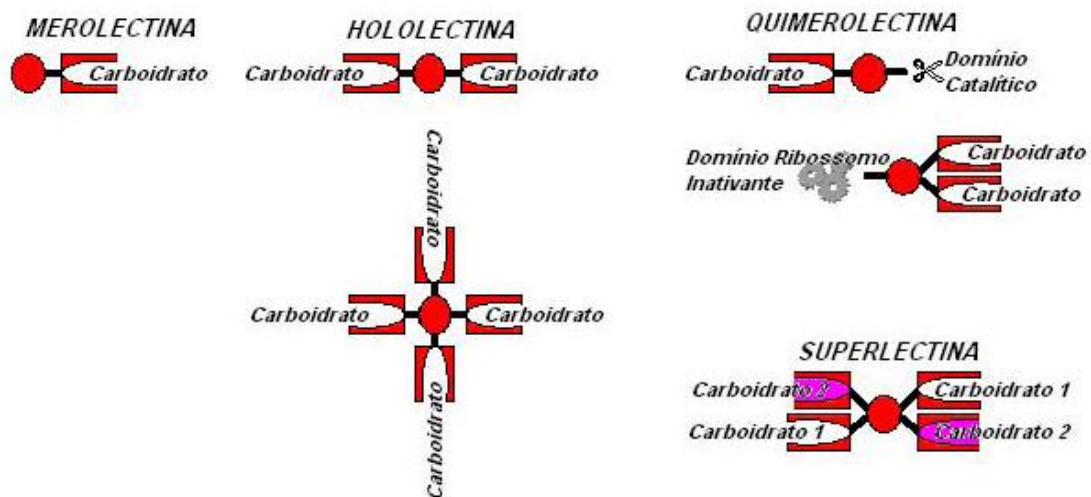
MEROLECTINA

Carboidrato

HOLOLECTINA

Carboidrato Carboidrato

Carboidrato

Carboidrato Carboidrato

Carboidrato

QUIMEROLECTINA

Carboidrato Domínio Catalítico

Domínio Ribossomo Inativante

Carboidrato

Carboidrato

SUPERLECTINA

Carboidrato 2

Carboidrato 1

Carboidrato 1

Carboidrato 2